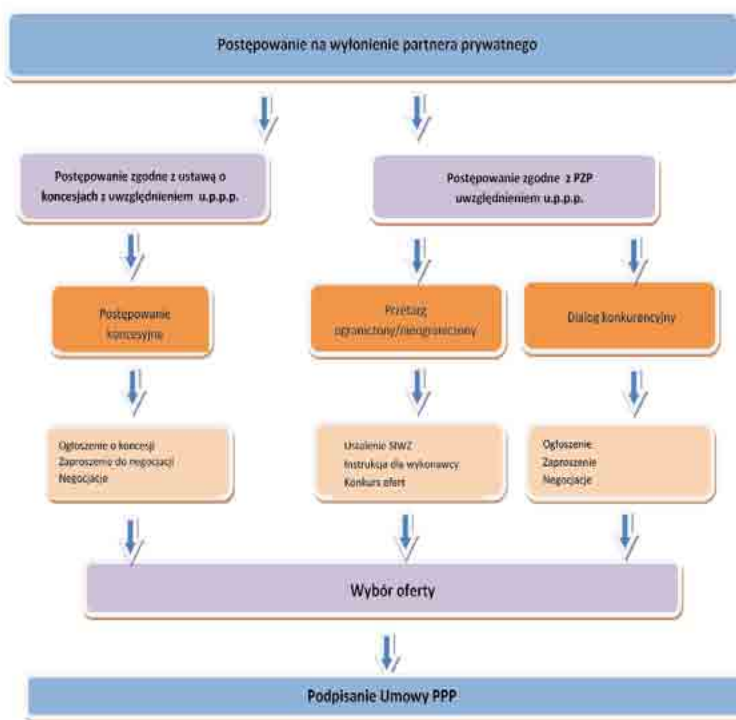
Postępowanie na wyłonienie partnera prywatnego

Postępowanie zgodne z ustawą o koncesjach z uwzględnieniem u.p.p.p.

Postępowanie zgodne z PZP uwzględnieniem u.p.p.p.

Postępowanie koncesyjne

Przetarg ograniczony/nieograniczony

Dialog konkurencyjny

Ogłoszenie o koncesji
Zaproszenie do negocjacji
Negocjacje

Ustalenie SIWZ
Instrukcja dla wykonawcy
Konkurs ofert

Ogłoszenie
Zaproszenie
Negocjacje

Wybór oferty

Podpisanie Umowy PPP